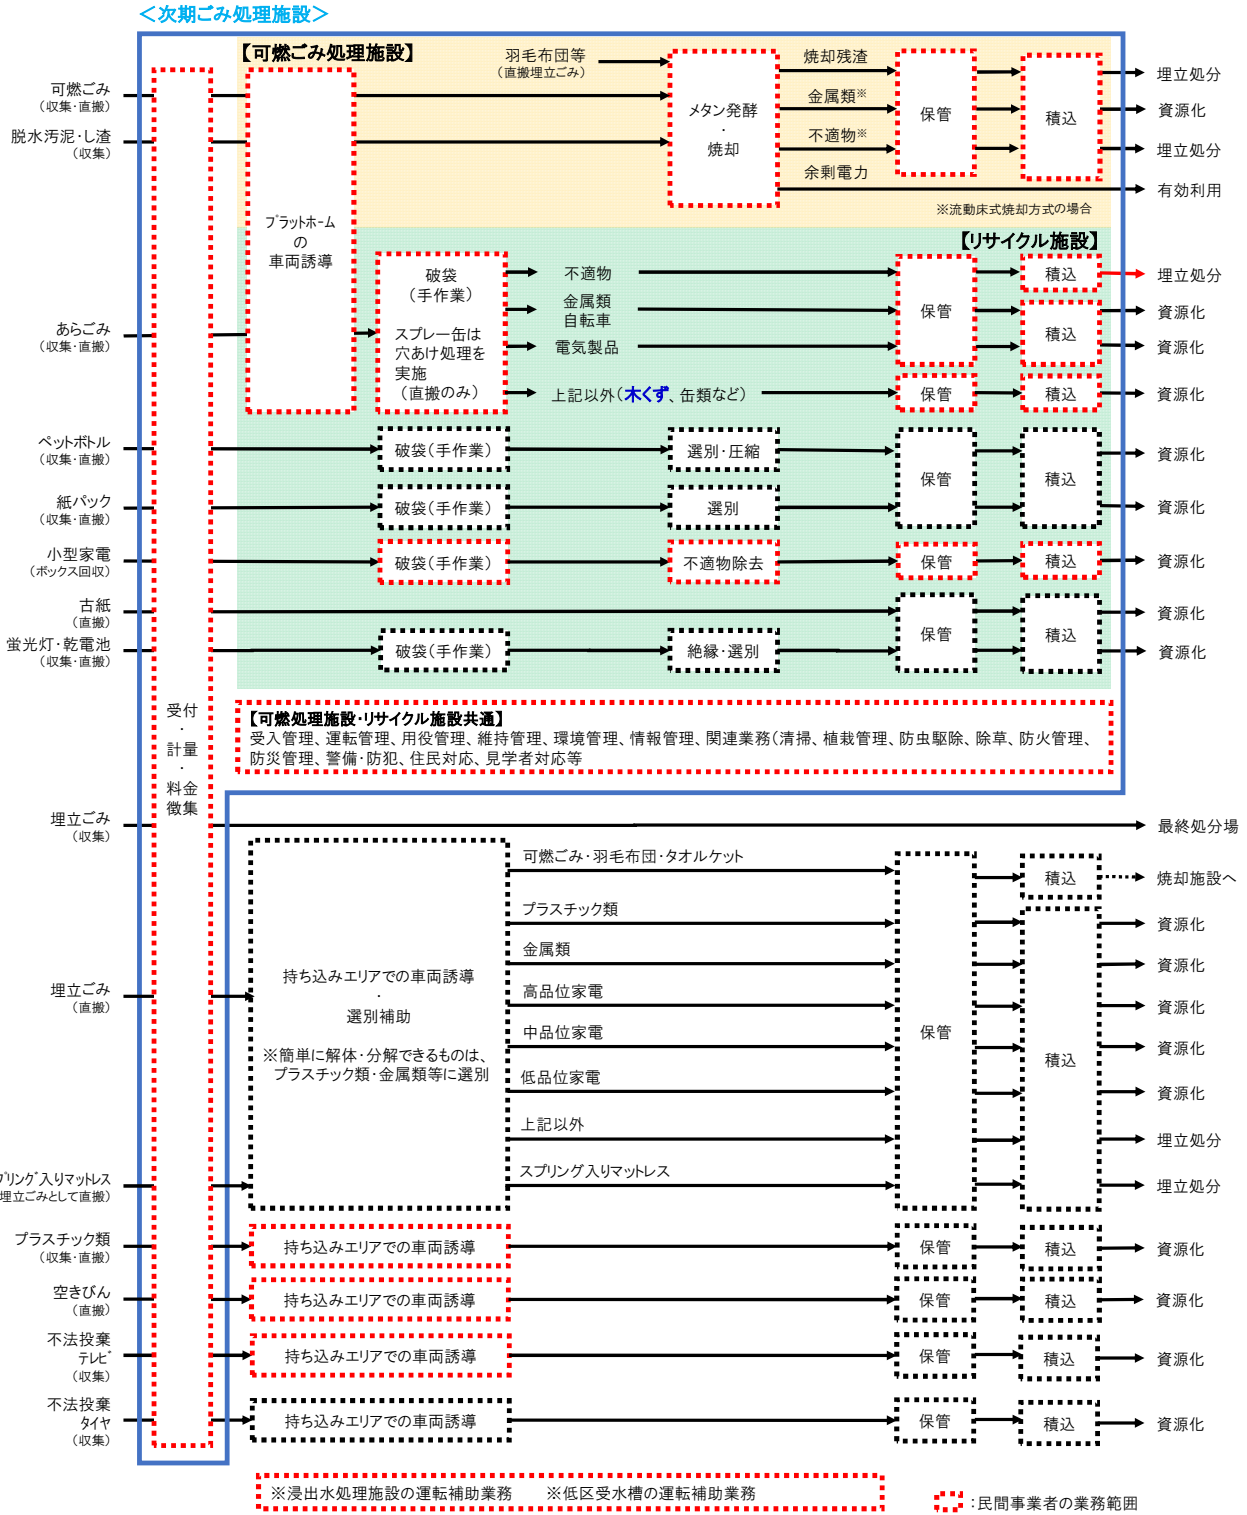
＜次期ごみ処理施設＞

【可燃ごみ処理施設】

可燃ごみ
（収集・直搬）

脱水汚泥・し渣
（収集）

羽毛布団等
（直搬埋立ごみ）

メタン発酵
・
焼却

焼却残渣
金属類※
不適物※
余剰電力

保管

積込

埋立処分
資源化
埋立処分
有効利用

※流動床式焼却方式の場合

【リサイクル施設】

プラットホーム
の
車両誘導

あらごみ
（収集・直搬）

破袋
（手作業）
スプレー缶は穴あけ処理を実施
（直搬のみ）

不適物
金属類
自転車
電気製品
上記以外（木くず、缶類など）

保管
積込
埋立処分
積込
資源化
資源化
保管
積込
資源化

ペットボトル
（収集・直搬）
破袋（手作業）
選別・圧縮
保管
積込
資源化

紙パック
（収集・直搬）
破袋（手作業）
選別
資源化

小型家電
（ボックス回収）
破袋（手作業）
不適物除去
保管
積込
資源化

古紙
（直搬）
保管
積込
資源化

蛍光灯・乾電池
（収集・直搬）
破袋（手作業）
絶縁・選別
資源化

受付
・
計量
・
料金徴集

【可燃処理施設・リサイクル施設共通】
受入管理、運転管理、用役管理、維持管理、環境管理、情報管理、関連業務（清掃、植栽管理、防虫駆除、除草、防火管理、防災管理、警備・防犯、住民対応、見学者対応等

埋立ごみ
（収集）
最終処分場

埋立ごみ
（直搬）

持ち込みエリアでの車両誘導
・
選別補助
※簡単に解体・分解できるものは、プラスチック類・金属類等に選別

可燃ごみ・羽毛布団・タオルケット
プラスチック類
金属類
高品位家電
中品位家電
低品位家電
上記以外
スプリング入りマットレス

保管
積込
焼却施設へ
積込
資源化
資源化
資源化
資源化
資源化
埋立処分
埋立処分

プリング入りマットレス
埋立ごみとして直搬）

プラスチック類
（収集・直搬）
持ち込みエリアでの車両誘導
保管
積込
資源化

空きびん
（直搬）
持ち込みエリアでの車両誘導
保管
積込
資源化

不法投棄
テレビ
（収集）
持ち込みエリアでの車両誘導
保管
積込
資源化

不法投棄
タイヤ
（収集）
持ち込みエリアでの車両誘導
保管
積込
資源化

※浸出水処理施設の運転補助業務　※低区受水槽の運転補助業務

：民間事業者の業務範囲